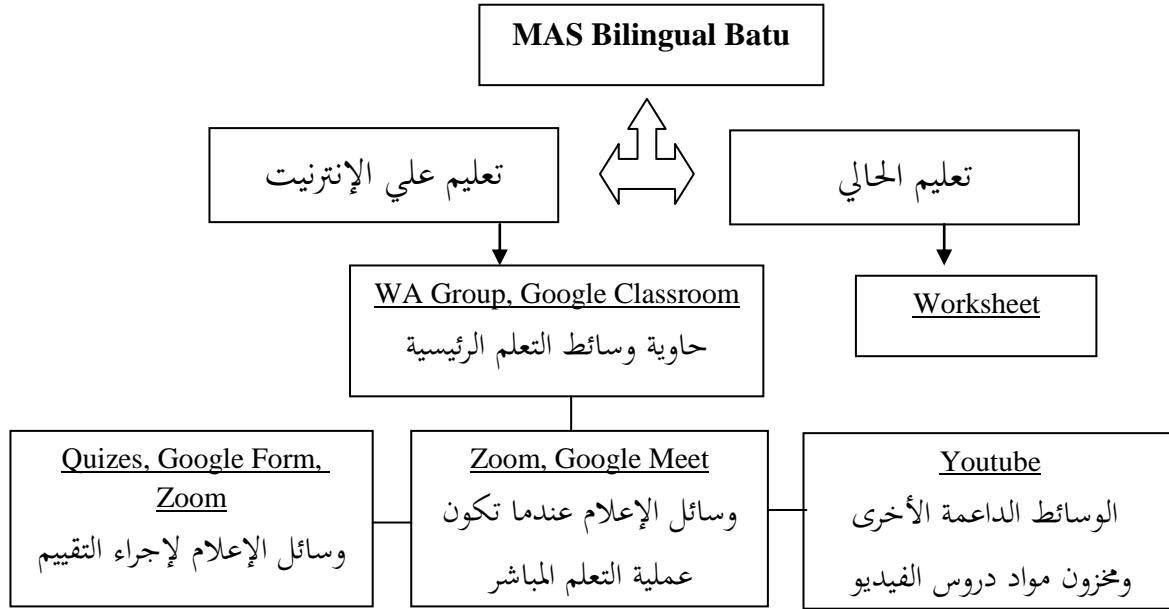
MAS Bilingual Batu

تعليم الحالي

تعليم علي الإنترنيت

Worksheet

WA Group, Google Classroom
حاوية وسائط التعلم الرئيسية

Youtube
الوسائط الداعمة الأخرى ومخزون مواد دروس الفيديو

Zoom, Google Meet
وسائل الإعلام عندما تكون عملية التعلم المباشر

Quizes, Google Form, Zoom
وسائل الإعلام لإجراء التقييم